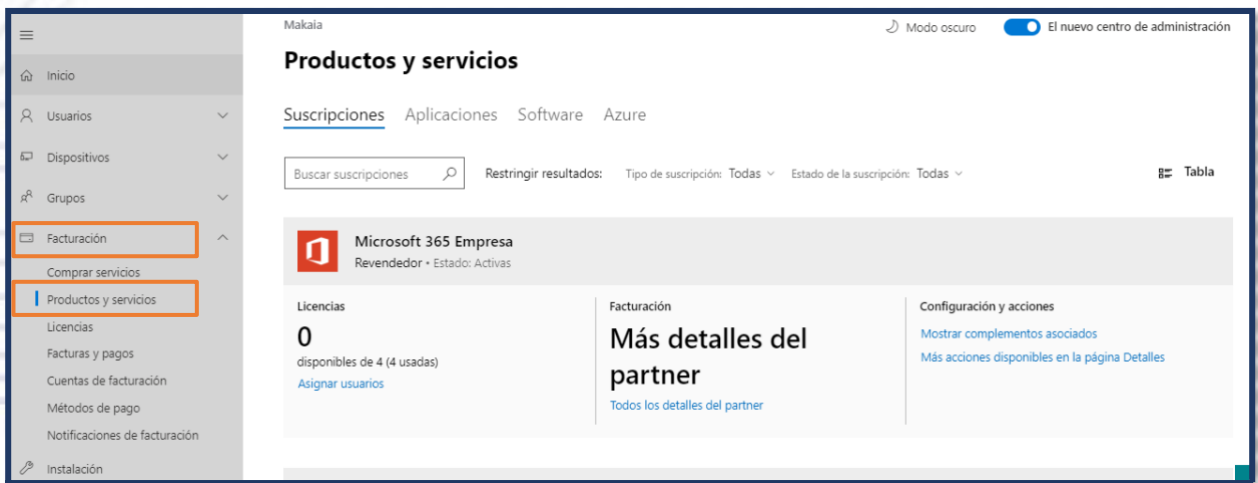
Inicio

Usuarios

Dispositivos

Grupos

Facturación

Comprar servicios

Productos y servicios

Licencias

Facturas y pagos

Cuentas de facturación

Métodos de pago

Notificaciones de facturación

Instalación

Makaia

Modo oscuro

El nuevo centro de administración

Productos y servicios

Suscripciones Aplicaciones Software Azure

Buscar suscripciones

Restringir resultados: Tipo de suscripción: Todas Estado de la suscripción: Todas

Tabla

Microsoft 365 Empresa

Revendedor • Estado: Activas

Licencias

0

disponibles de 4 (4 usadas)

Asignar usuarios

Facturación

Más detalles del partner

Todos los detalles del partner

Configuración y acciones

Mostrar complementos asociados

Más acciones disponibles en la página Detalles